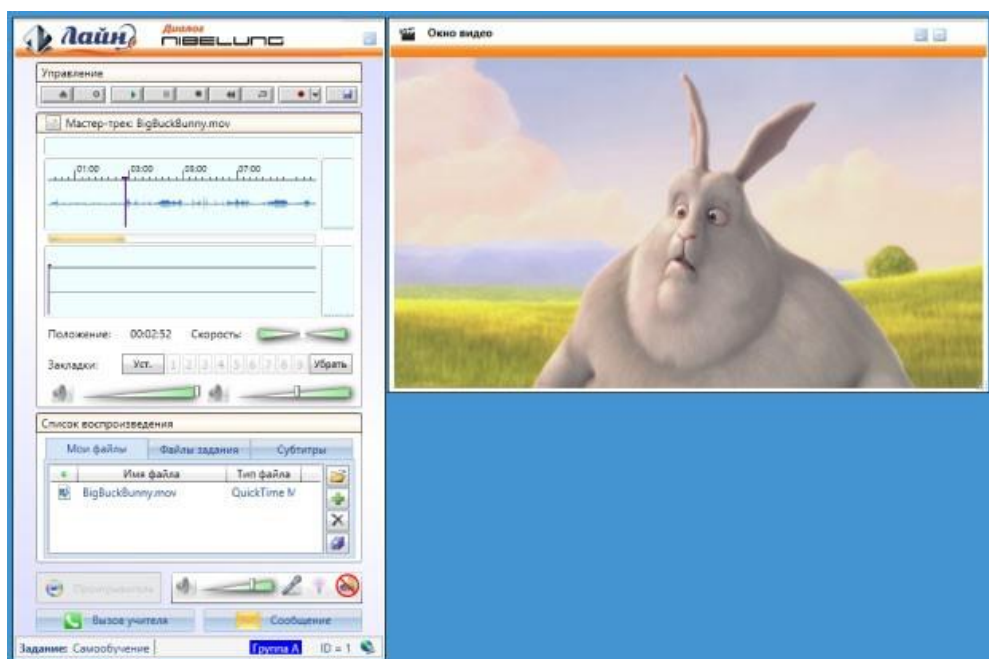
Лайн Диалог NIBELUNG

Окно видео

Управление

Мастер-трек: BigBuckBunny.mov

01:00 03:00 05:00 07:00

Положение: 00:02:52 Скорость:

Закладки: Уст. 1 2 3 4 5 6 7 8 9 Убрать

Список воспроизведения

Мои файлы | Файлы задания | Субтитры

| | Имя файла | Тип файла |
|---|---|---|
| | BigBuckBunny.mov | QuickTime M |

Проигрыватель

Вызов учителя

Сообщение

Задание: Самообучение | Группа А | ID = 1